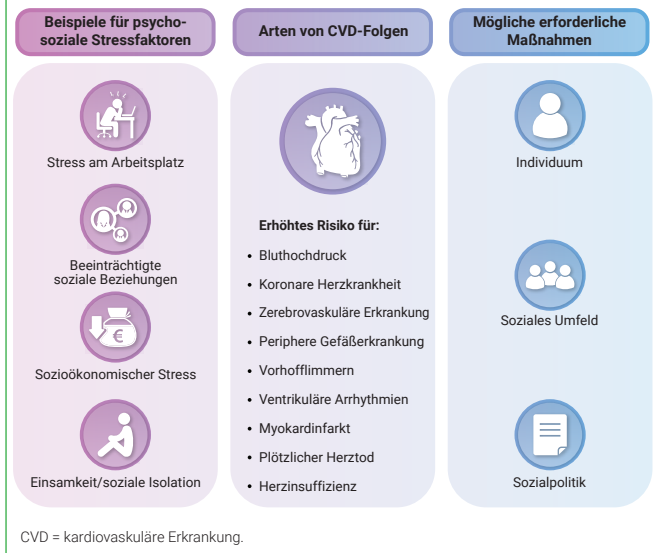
Beispiele für psychosoziale Stressfaktoren

Stress am Arbeitsplatz

Beeinträchtigte soziale Beziehungen

€

Sozioökonomischer Stress

Einsamkeit/soziale Isolation

Arten von CVD-Folgen

Erhöhtes Risiko für:

• Bluthochdruck
• Koronare Herzkrankheit
• Zerebrovaskuläre Erkrankung
• Periphere Gefäßerkrankung
• Vorhofflimmern
• Ventrikuläre Arrhythmien
• Myokardinfarkt
• Plötzlicher Herztod
• Herzinsuffizienz

Mögliche erforderliche Maßnahmen

Individuum

Soziales Umfeld

Sozialpolitik

CVD = kardiovaskuläre Erkrankung.